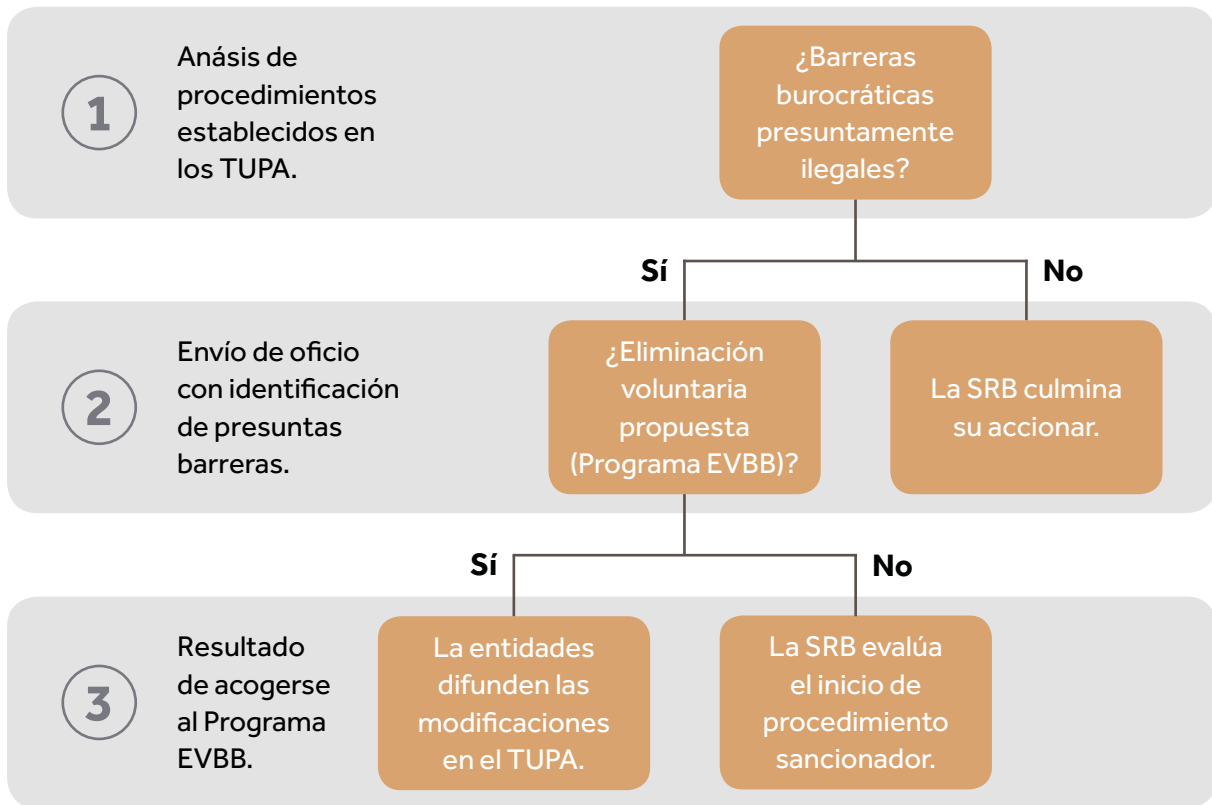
1

Anásis de procedimientos establecidos en los TUPA.

¿Barreras burocráticas presuntamente ilegales?

Sí

No

2

Envío de oficio con identificación de presuntas barreras.

¿Eliminación voluntaria propuesta (Programa EVBB)?

La SRB culmina su accionar.

Sí

No

3

Resultado de acogerse al Programa EVBB.

La entidades difunden las modificaciones en el TUPA.

La SRB evalúa el inicio de procedimiento sancionador.